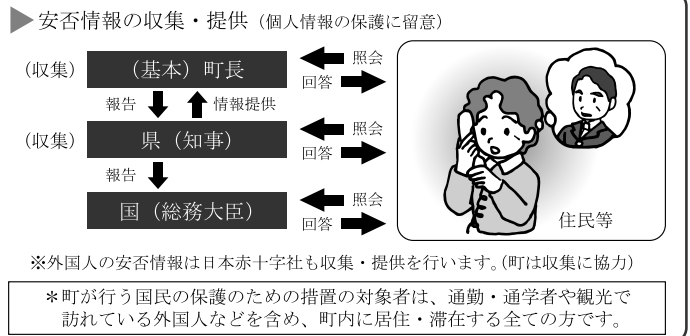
安否情報の収集・提供（個人情報の保護に留意）

（収集）（基本）町長
報告
情報提供
（収集）県（知事）
報告
国（総務大臣）

照会
回答
照会
回答
照会
回答

住民等

※外国人の安否情報は日本赤十字社も収集・提供を行います。（町は収集に協力）

＊町が行う国民の保護のための措置の対象者は、通勤・通学者や観光で訪れている外国人などを含め、町内に居住・滞在する全ての方です。